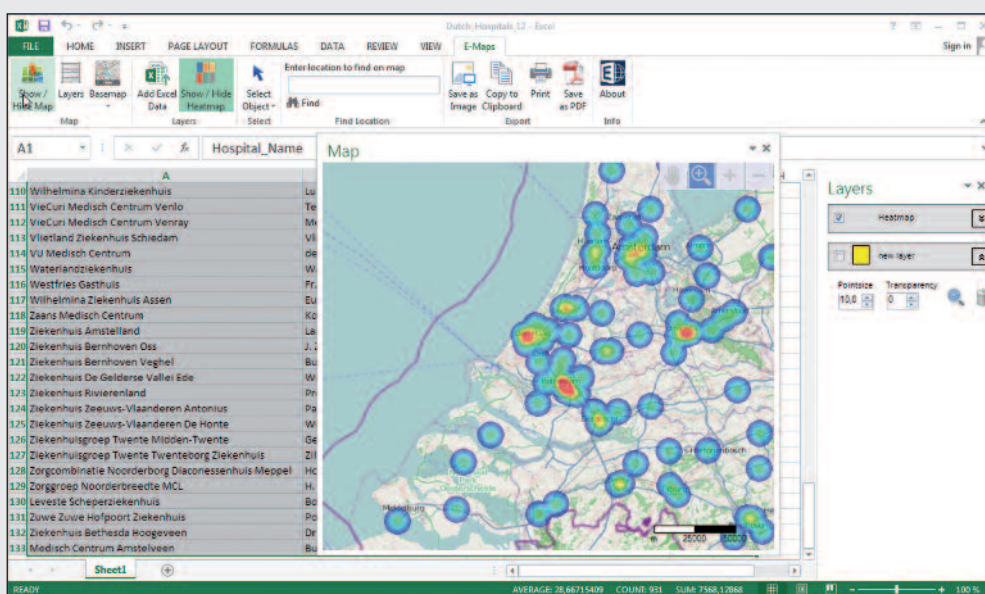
Dutch_Hospitals_12 - Excel

? – □ ×

FILE HOME INSERT PAGE LAYOUT FORMULAS DATA REVIEW VIEW E-Maps Sign in

Show / Hide Map | Layers | Basemap | Add Excel Data | Show / Hide Heatmap | Select Object | Enter location to find on map | Find | Save as Image | Copy to Clipboard | Print | Save as PDF | About

Map | Layers | Select | Find Location | Export | Info

A1 | Hospital_Name

A

110 Wilhelmina Kinderziekenhuis | Lu
111 VieCuri Medisch Centrum Venlo | Te
112 VieCuri Medisch Centrum Venray | Me
113 Vlietland Ziekenhuis Schiedam | Vl
114 VU Medisch Centrum | de
115 Waterlandziekenhuis | W
116 Westfries Gasthuis | Fr
117 Wilhelmina Ziekenhuis Assen | Eu
118 Zaans Medisch Centrum | Ko
119 Ziekenhuis Amstelland | La
120 Ziekenhuis Bernhoven Oss | J.
121 Ziekenhuis Bernhoven Veghel | Bu
122 Ziekenhuis De Gelderse Vallei Ede | W
123 Ziekenhuis Rivierenland | Pr
124 Ziekenhuis Zeeuws-Vlaanderen Antonius | Pa
125 Ziekenhuis Zeeuws-Vlaanderen De Honte | W
126 Ziekenhuisgroep Twente Midden-Twente | Ge
127 Ziekenhuisgroep Twente Twenteborg Ziekenhuis | Zi
128 Zorgcombinatie Noorderborg Diaconessenhuis Meppel | Ho
129 Zorggroep Noorderbreedte MCL | H.
130 Leveste Scheperziekenhuis | Bo
131 Zuwe Zuwe Hofpoort Ziekenhuis | Po
132 Ziekenhuis Bethesda Hoogeveen | Dr
133 Medisch Centrum Amstelveen | Bu

Map

Amsterdam

Middelburg

0 25000 50000

Layers

Heatmap

new layer

Pointsize 10,0 | Transparency 0

Sheet1

READY | AVERAGE: 28,66715409 COUNT: 931 SUM: 7568,12868 | 100 %